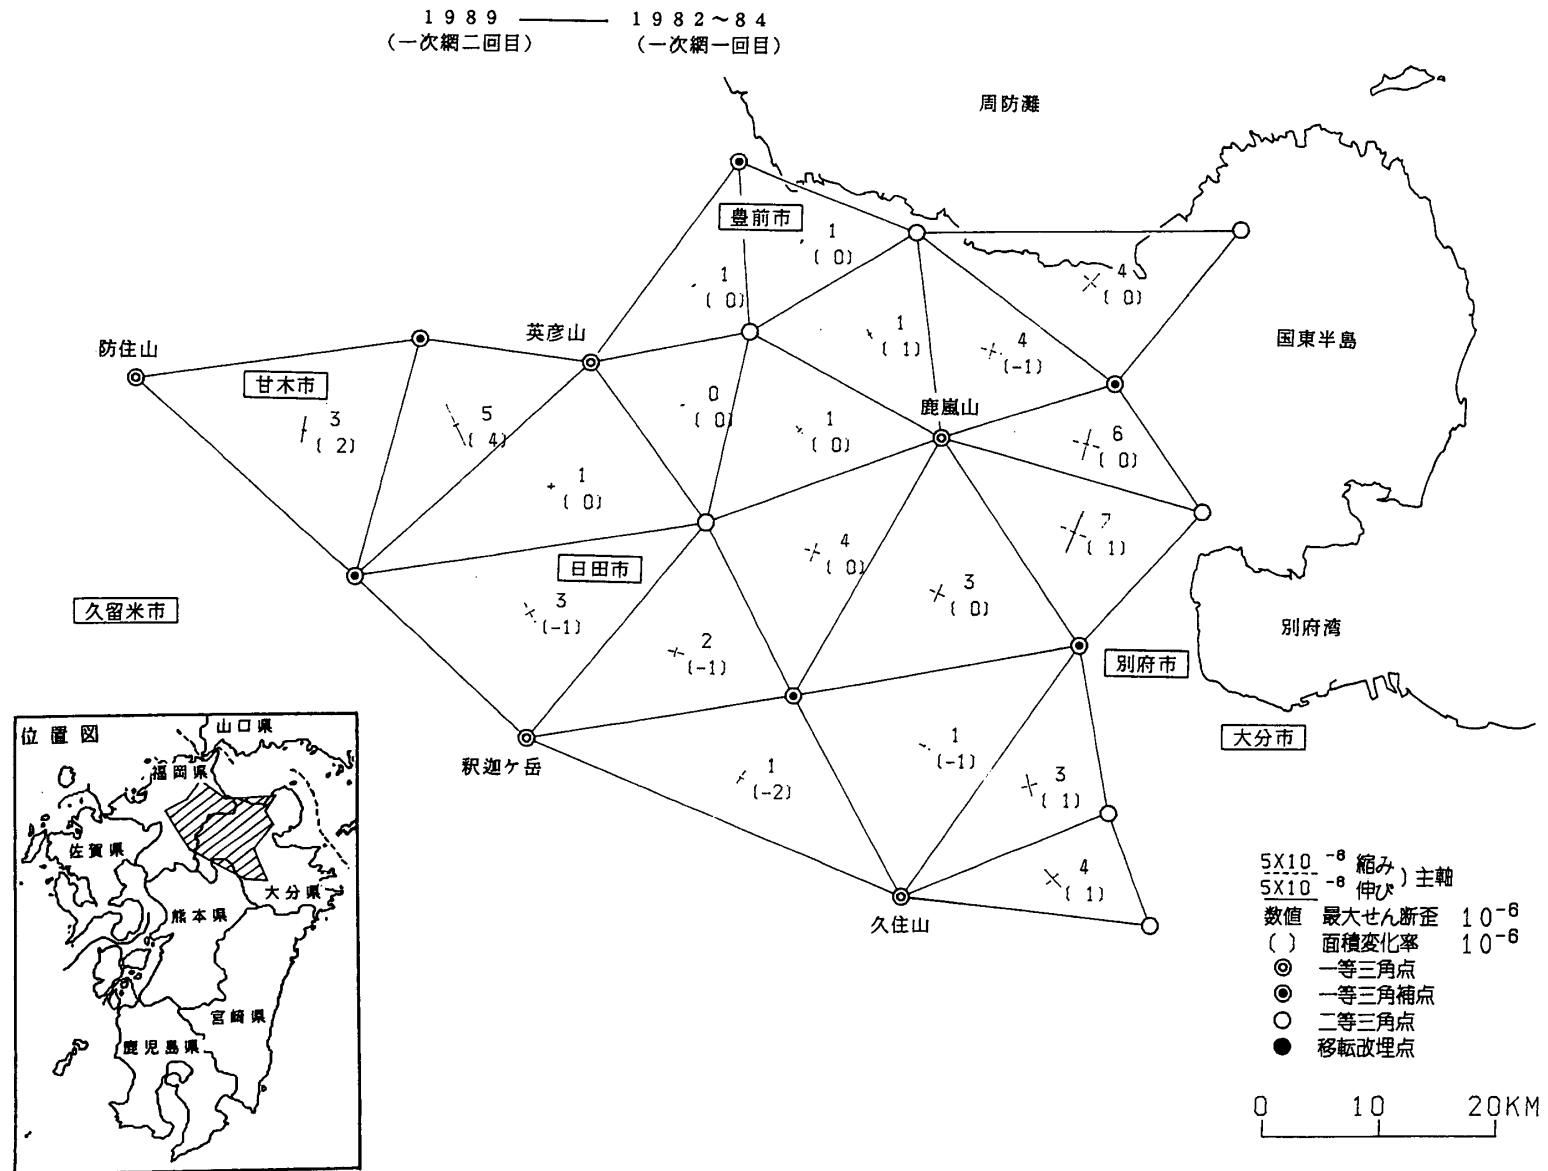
1989 ——— 1982～84
（一次網二回目） （一次網一回目）

周防灘

豊前市

国東半島

防住山

甘木市

英彦山

鹿嵐山

日田市

久留米市

別府湾

別府市

大分市

釈迦ヶ岳

久住山

1 (0)
1 (0)
4 (0)
1 (1)
4 (-1)
3 (2)
5 (4)
0 (0)
1 (0)
6 (0)
1 (0)
7 (1)
4 (0)
3 (0)
3 (-1)
2 (-1)
1 (-1)
3 (1)
1 (-2)
4 (1)

位置図
山口県
福岡県
佐賀県
大分県
熊本県
宮崎県
鹿児島県

$5X10^{-6}$ 縮み ) 主軸
$5X10^{-6}$ 伸び
数値 最大せん断歪 $10^{-6}$
( ) 面積変化率 $10^{-6}$
一等三角点
一等三角補点
二等三角点
移転改埋点

0 10 20KM